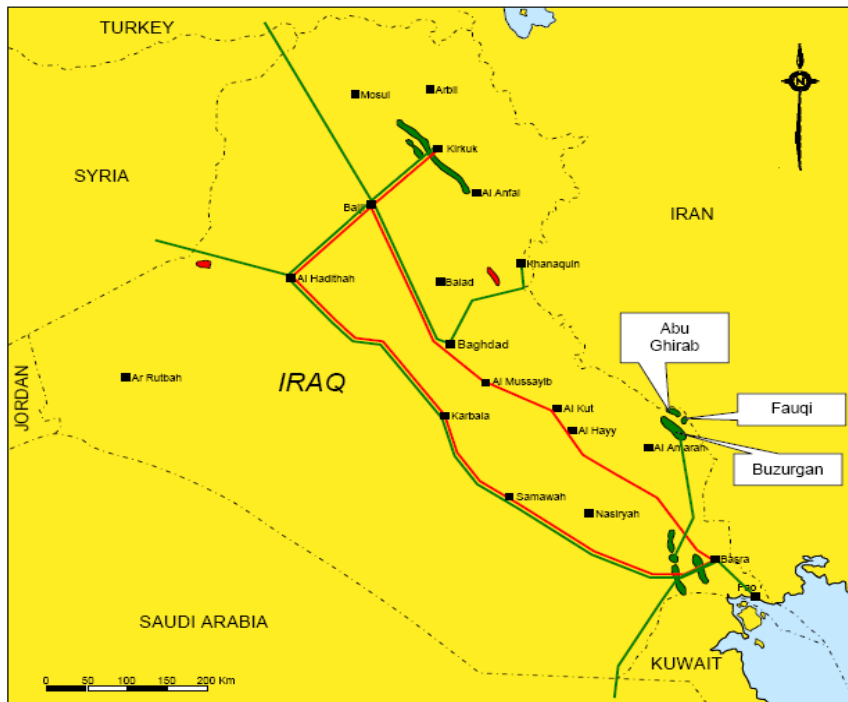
TURKEY
SYRIA
IRAN
JORDAN
IRAQ
SAUDI ARABIA
KUWAIT
N
Mosul
Arbil
Kirkuk
Al Anfal
Baiji
Al Hadithah
Balad
Khanaquin
Baghdad
Ar Rutbah
Al Mussayib
Al Kut
Al Hayy
Karbala
Al Amarah
Samawah
Nasiryah
Basra
Fao
Abu Ghirab
Fauqi
Buzurgan
0 50 100 150 200 Km